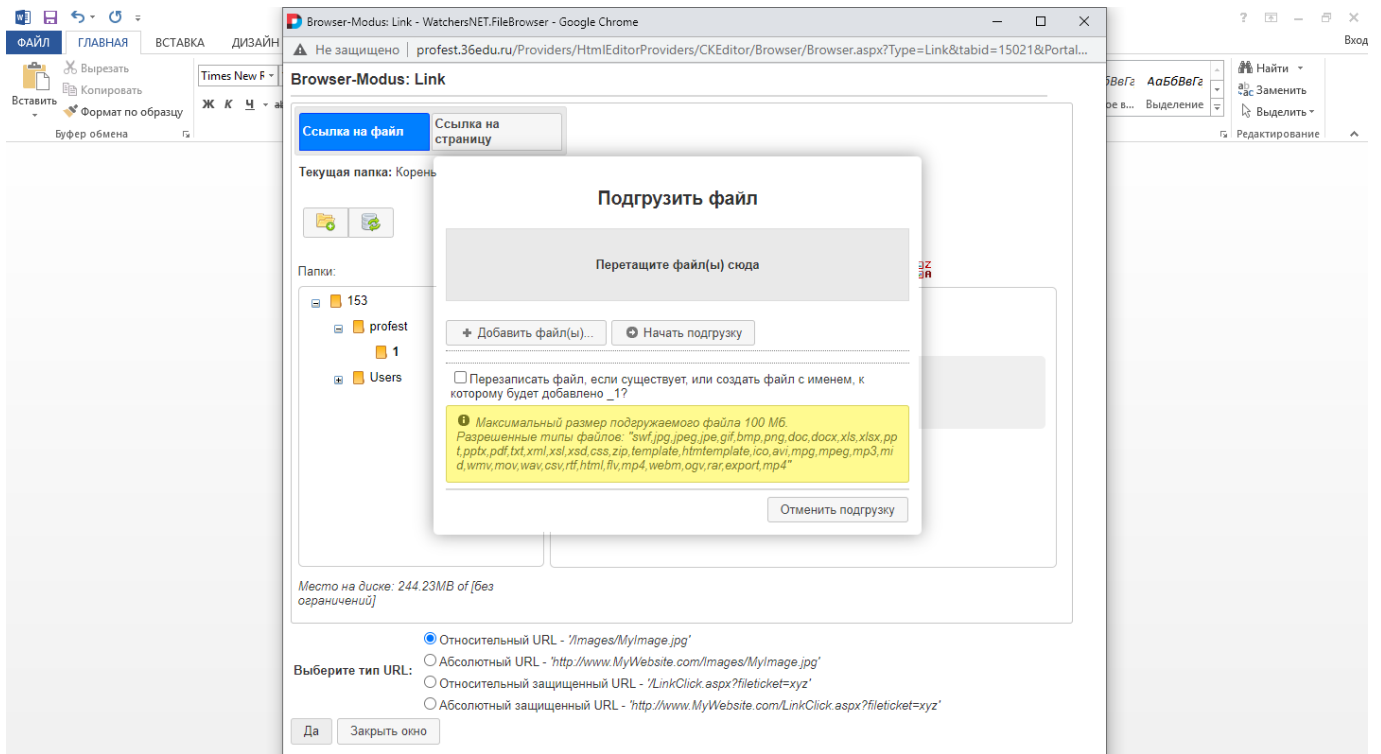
ФАЙЛ ГЛАВНАЯ ВСТАВКА ДИЗАЙН

Вырезать
Копировать
Вставить
Формат по образцу
Буфер обмена

Times New R

Ж К Ч

бВеГг АаБбВеГг
е в... Выделение

Найти
Заменить
Выделить
Редактирование

Вход

Browser-Modus: Link - WatchersNET.FileBrowser - Google Chrome

Не защищено | profest.36edu.ru/Providers/HtmlEditorProviders/CKEditor/Browser/Browser.aspx?Type=Link&tabid=15021&Portal...

Browser-Modus: Link

Ссылка на файл
Ссылка на страницу

Текущая папка: Корень

Папки:

153
profest
1
Users

Место на диске: 244.23MB of [без ограничений]

Подгрузить файл

Перетащите файл(ы) сюда

Добавить файл(ы)...
Начать подгрузку

Перезаписать файл, если существует, или создать файл с именем, к которому будет добавлено _1?

Максимальный размер подгружаемого файла 100 Мб.
Разрешенные типы файлов: "swf,jpg,jpeg,jpe,gif,bmp,png,doc,docx,xls,xlsx,ppt,pptx,pdf,txt,xml,xsl,xsd,css,zip,template,htmtemplate,ico,avi,mpg,mpeg,mp3,mid,wmv,mov,wav,csv,rtf,html,flv,mp4,webm,ogv,rar,export,mp4"

Отменить подгрузку

Выберите тип URL:
Относительный URL - '/Images/MyImage.jpg'
Абсолютный URL - 'http://www.MyWebsite.com/Images/MyImage.jpg'
Относительный защищенный URL - '/LinkClick.aspx?fileticket=xyz'
Абсолютный защищенный URL - 'http://www.MyWebsite.com/LinkClick.aspx?fileticket=xyz'

Да
Закрыть окно